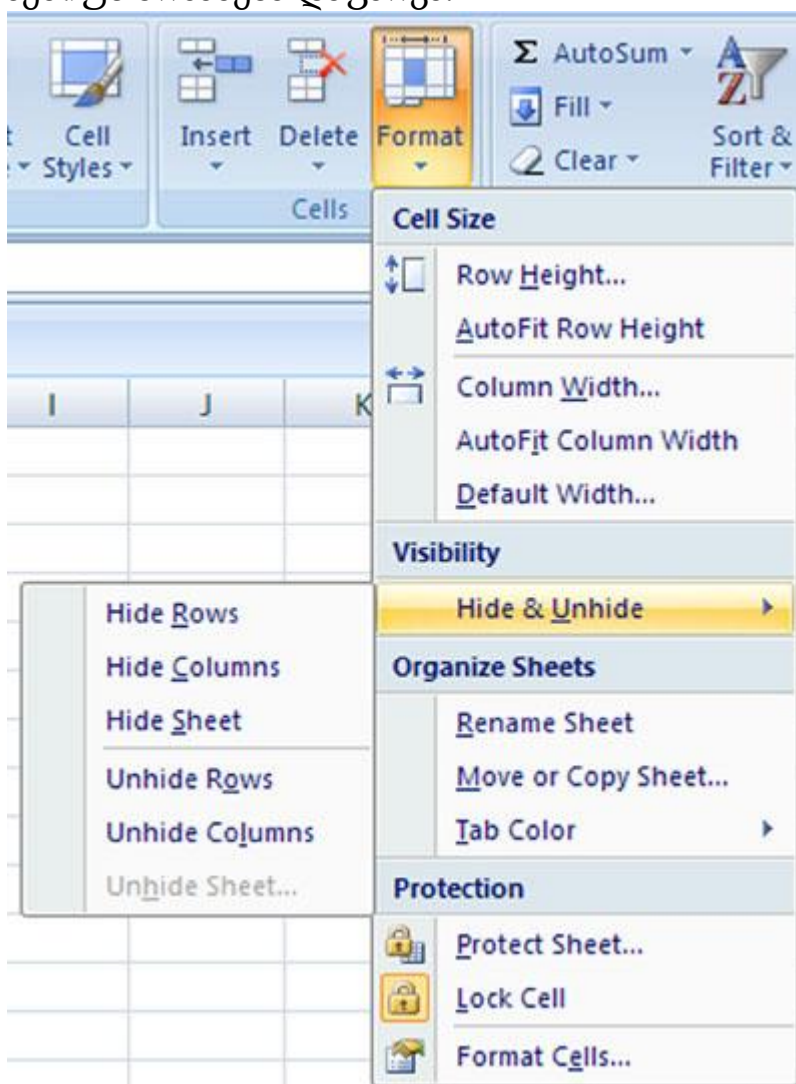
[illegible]

Cell Styles
Insert
Delete
Format
Cells
AutoSum
Fill
Clear
Sort & Filter

I
J
K

Cell Size
Row Height...
AutoFit Row Height
Column Width...
AutoFit Column Width
Default Width...
Visibility
Hide & Unhide
Organize Sheets
Rename Sheet
Move or Copy Sheet...
Tab Color
Protection
Protect Sheet...
Lock Cell
Format Cells...

Hide Rows
Hide Columns
Hide Sheet
Unhide Rows
Unhide Columns
Unhide Sheet...